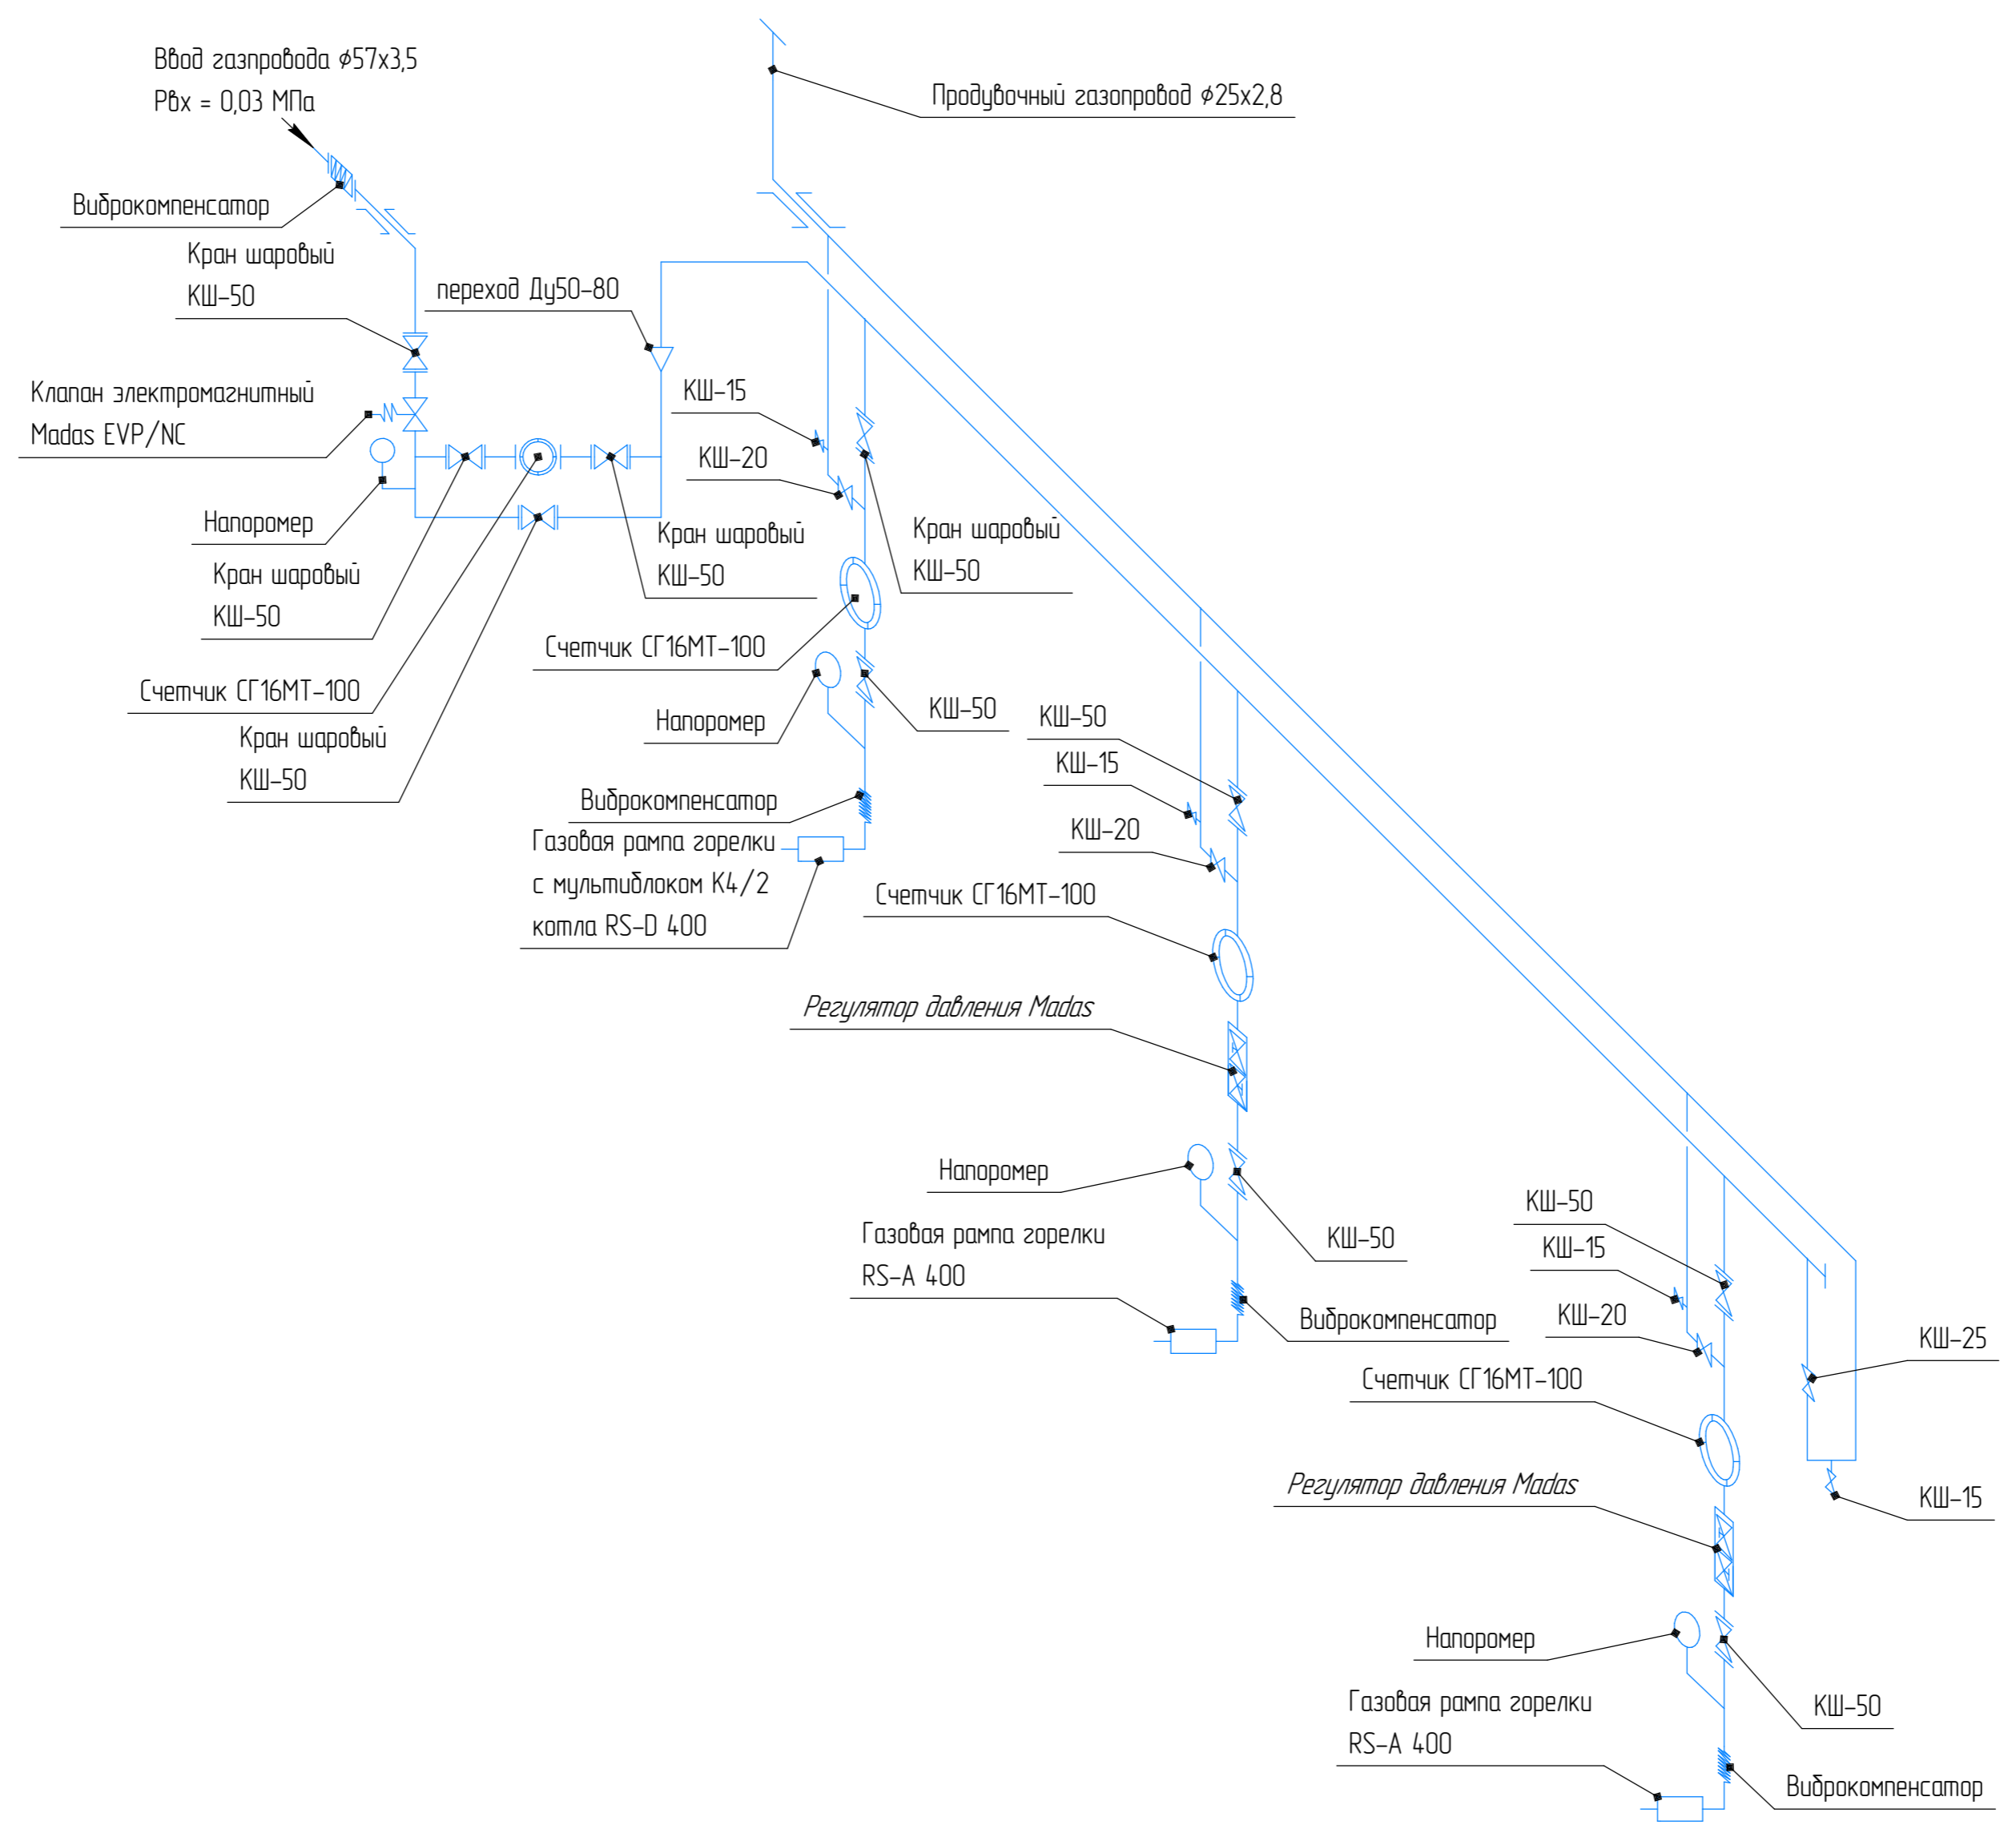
Ввод газпровода $\phi$57х3,5
Рвх = 0,03 МПа

Продувочный газопровод $\phi$25х2,8

Виброкомпенсатор

Кран шаровый
КШ-50

переход Ду50-80

Клапан электромагнитный
Madas EVP/NC

КШ-15

КШ-20

Напоромер

Кран шаровый
КШ-50

Кран шаровый
КШ-50

Кран шаровый
КШ-50

Счетчик СГ16МТ-100

Счетчик СГ16МТ-100

Напоромер

КШ-50

КШ-50

КШ-15

Кран шаровый
КШ-50

Виброкомпенсатор

КШ-20

Газовая рампа горелки
с мультиблоком К4/2
котла RS-D 400

Счетчик СГ16МТ-100

Регулятор давления Madas

Напоромер

Газовая рампа горелки
RS-A 400

КШ-50

КШ-50

КШ-15

Виброкомпенсатор

КШ-20

КШ-25

Счетчик СГ16МТ-100

Регулятор давления Madas

КШ-15

Напоромер

Газовая рампа горелки
RS-A 400

КШ-50

Виброкомпенсатор